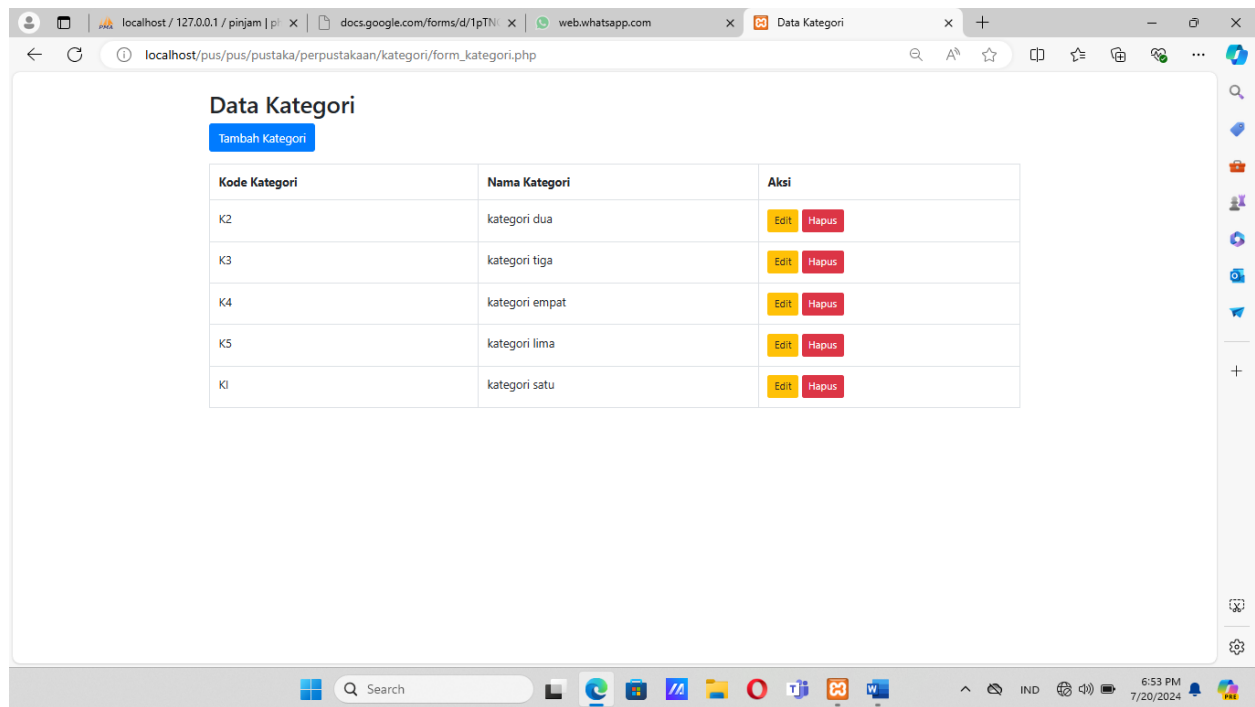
localhost / 127.0.0.1 / pinjam | p
docs.google.com/forms/d/1pTN
web.whatsapp.com
Data Kategori

localhost/pus/pus/pustaka/perpustakaan/kategori/form_kategori.php

Data Kategori

Tambah Kategori

| Kode Kategori | Nama Kategori | Aksi |
|---|---|---|
| K2 | kategori dua | Edit Hapus |
| K3 | kategori tiga | Edit Hapus |
| K4 | kategori empat | Edit Hapus |
| K5 | kategori lima | Edit Hapus |
| Kl | kategori satu | Edit Hapus |

Search

IND
6:53 PM
7/20/2024